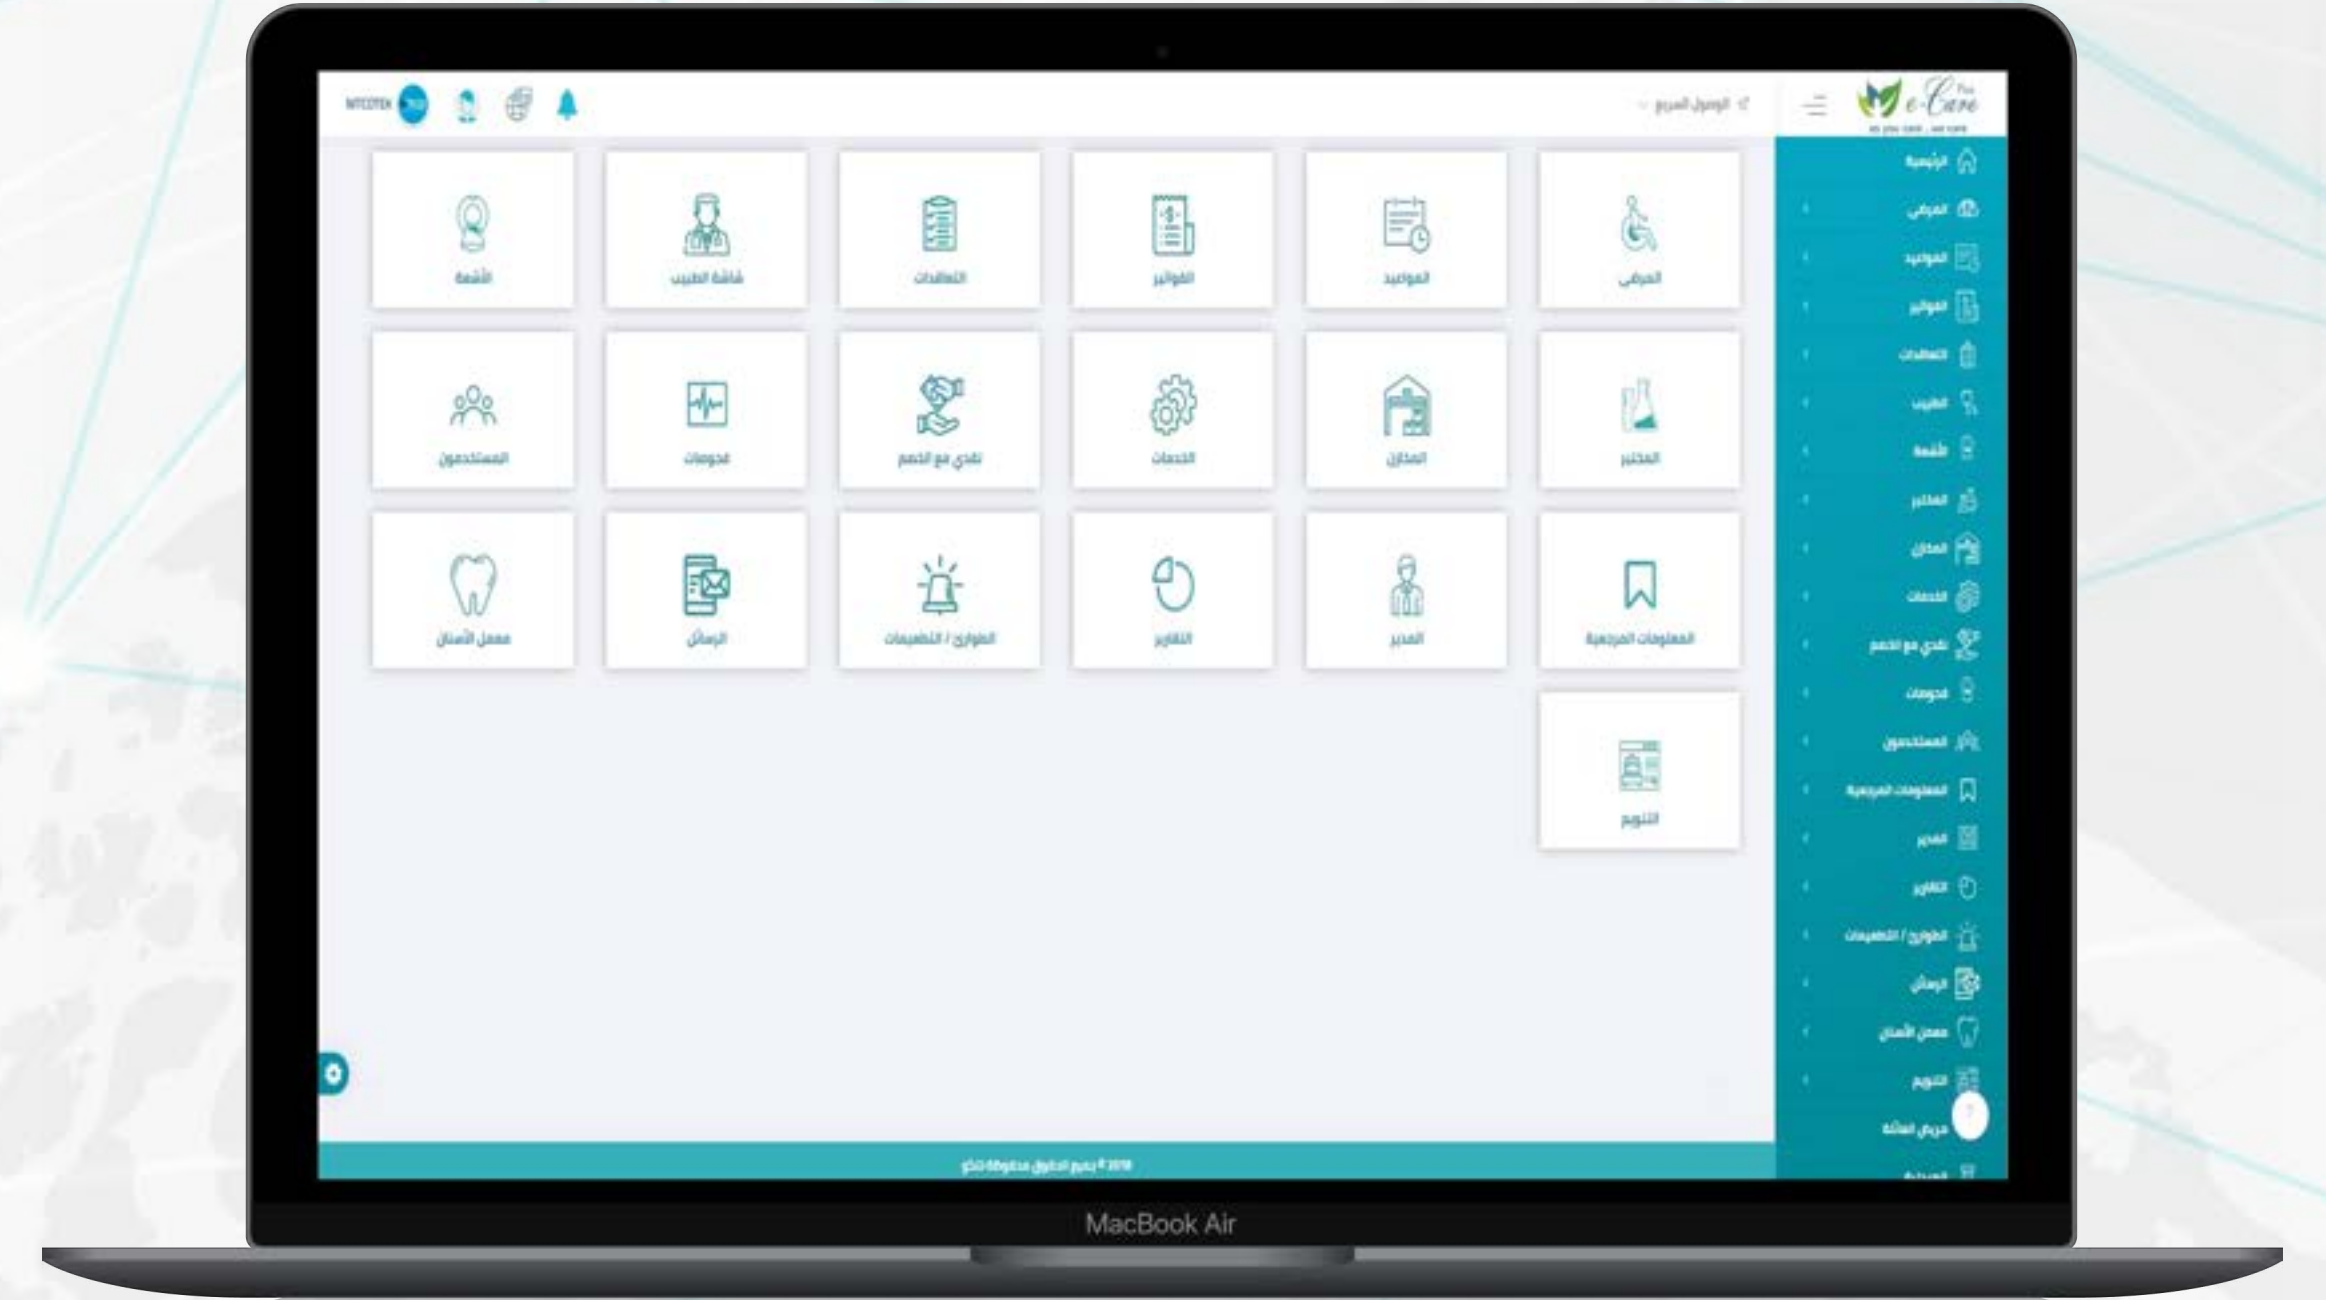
e-Care Plus
as you care , we care

الوصول السريع

NTCOTEK

الرئيسية
المرضى
المواعيد
الفواتير
التعاقدات
الطبيب
الأشعة
المختبر
المخازن
الخدمات
تحدي مع الخصم
محوصات
المستخدمون
المعلومات المرجعية
المدير
التقارير
الطوارئ / التطعيمات
الرسائل
معمل الأسنان
التنويم
مريض العائلة

المرضى
المواعيد
الفواتير
التعاقدات
شاشة الطبيب
الأشعة

المختبر
المخازن
الخدمات
تحدي مع الخصم
محوصات
المستخدمون

المعلومات المرجعية
المدير
التقارير
الطوارئ / التطعيمات
الرسائل
معمل الأسنان

التنويم

2018 © جميع الحقوق محفوظة لـ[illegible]

MacBook Air